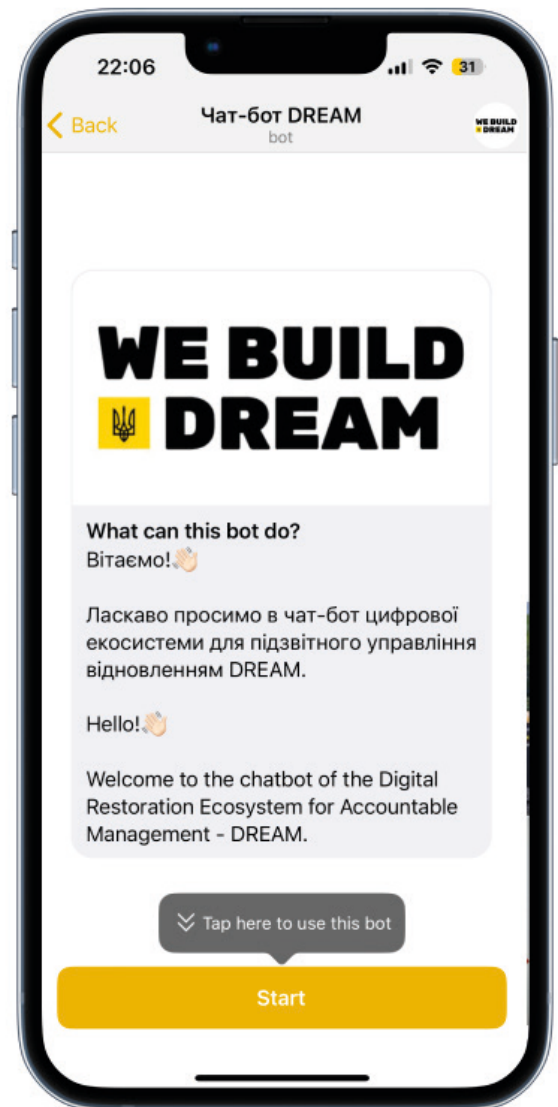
22:06

31

Back

Чат-бот DREAM

bot

WE BUILD DREAM

WE BUILD DREAM

What can this bot do?

Вітаємо!👋

Ласкаво просимо в чат-бот цифрової екосистеми для підзвітного управління відновленням DREAM.

Hello!👋

Welcome to the chatbot of the Digital Restoration Ecosystem for Accountable Management - DREAM.

Tap here to use this bot

Start